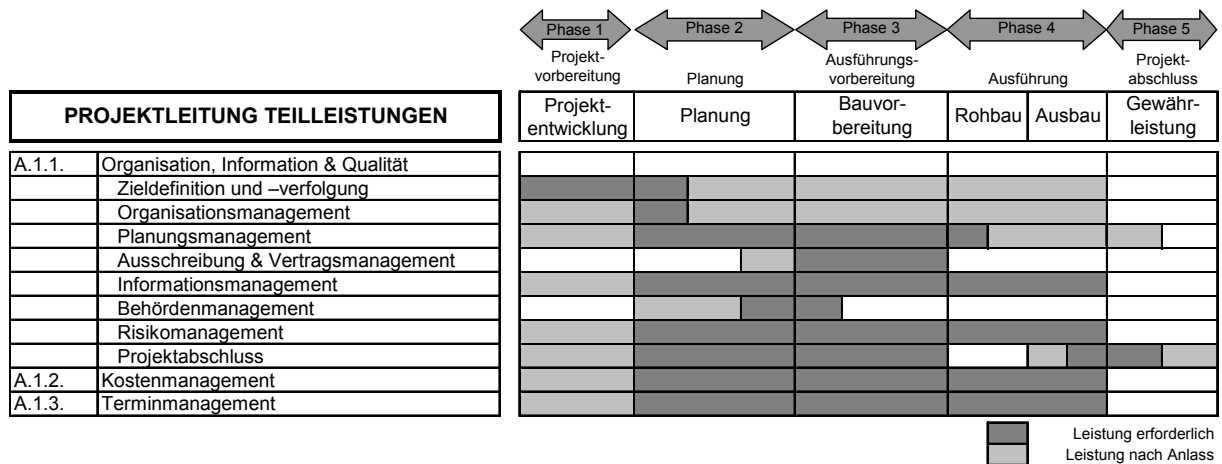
Phase 1 Projektvorbereitung

Phase 2 Planung

Phase 3 Ausführungsvorbereitung

Phase 4 Ausführung

Phase 5 Projektabschluss

| PROJEKTLEITUNG TEILLEISTUNGEN | | Projektentwicklung | Planung | Bauvorbereitung | Rohbau | Ausbau | Gewährleistung |
|---|---|---|---|---|---|---|---|
| A.1.1. | Organisation, Information & Qualität | | | | | | |
| | Zieldefinition und –verfolgung | | | | | | |
| | Organisationsmanagement | | | | | | |
| | Planungsmanagement | | | | | | |
| | Ausschreibung & Vertragsmanagement | | | | | | |
| | Informationsmanagement | | | | | | |
| | Behördenmanagement | | | | | | |
| | Risikomanagement | | | | | | |
| | Projektabschluss | | | | | | |
| A.1.2. | Kostenmanagement | | | | | | |
| A.1.3. | Terminmanagement | | | | | | |

Leistung erforderlich
Leistung nach Anlass